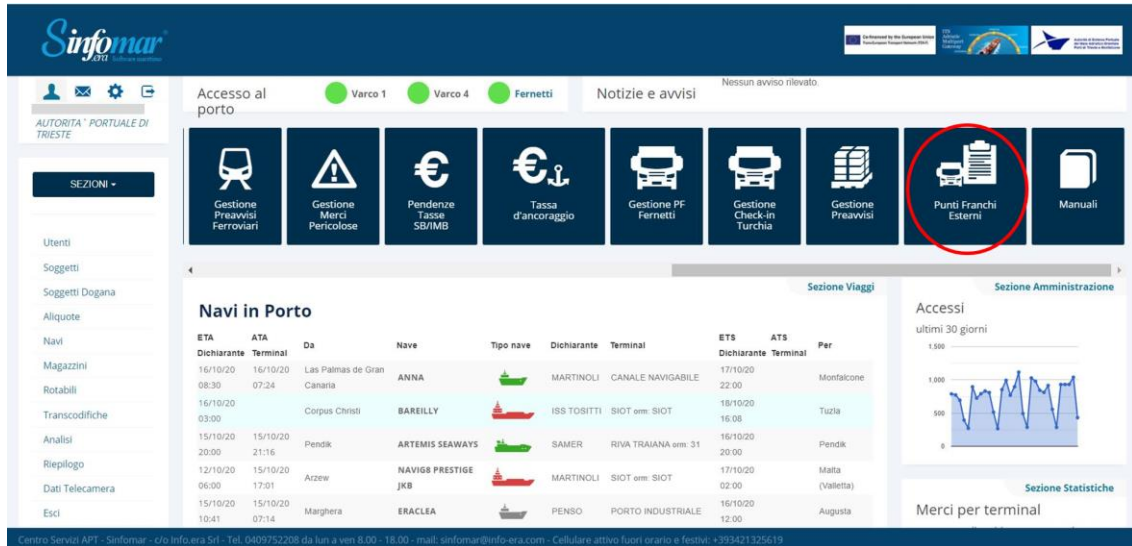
Sinfomar
era Software maritimo

Co-financed by the European Union
Trans-European Transport Network (TEN-T)

AUTORITA' PORTUALE DI TRIESTE

SEZIONI ▾

Utenti
Soggetti
Soggetti Dogana
Aliquote
Navi
Magazzini
Rotabili
Transcodifiche
Analisi
Riepilogo
Dati Telecamera
Esci

Accesso al porto
Varco 1
Varco 4
Fernetti

Notizie e avvisi
Nessun avviso rilevato.

Gestione Preavvisi Ferroviari
Gestione Merci Pericolose
Pendenze Tasse SB/IMB
Tassa d'ancoraggio
Gestione PF Fernetti
Gestione Check-in Turchia
Gestione Preavvisi
Punti Franchi Esterni
Manuali

Sezione Viaggi
Navi in Porto

| ETA Dichiarante | ATA Terminal | Da | Nave | Tipo nave | Dichiarante | Terminal | ETS Dichiarante | ATS Terminal | Per |
|---|---|---|---|---|---|---|---|---|---|
| 16/10/20 08:30 | 16/10/20 07:24 | Las Palmas de Gran Canaria | ANNA | | MARTINOLI | CANALE NAVIGABILE | 17/10/20 22:00 | | Monfalcone |
| 16/10/20 03:00 | | Corpus Christi | BAREILLY | | ISS TOSITTI | SIOT orm: SIOT | 18/10/20 16:08 | | Tuzla |
| 15/10/20 20:00 | 15/10/20 21:16 | Pendik | ARTEMIS SEAWAYS | | SAMER | RIVA TRAIANA orm: 31 | 16/10/20 20:00 | | Pendik |
| 12/10/20 06:00 | 15/10/20 17:01 | Arzew | NAVIG8 PRESTIGE JKB | | MARTINOLI | SIOT orm: SIOT | 17/10/20 02:00 | | Malta (Valletta) |
| 15/10/20 10:41 | 15/10/20 07:14 | Marghera | ERACLEA | | PENSO | PORTO INDUSTRIALE | 16/10/20 12:00 | | Augusta |

Sezione Amministrazione
Accessi
ultimi 30 giorni
1.500
1.000
500
0

Sezione Statistiche
Merci per terminal

Centro Servizi APT - Sinfomar - c/o Info.era Srl - Tel. 0409752208 da lun a ven 8.00 - 18.00 - mail: sinfomar@info-era.com - Cellulare attivo fuori orario e festivi: +393421325619